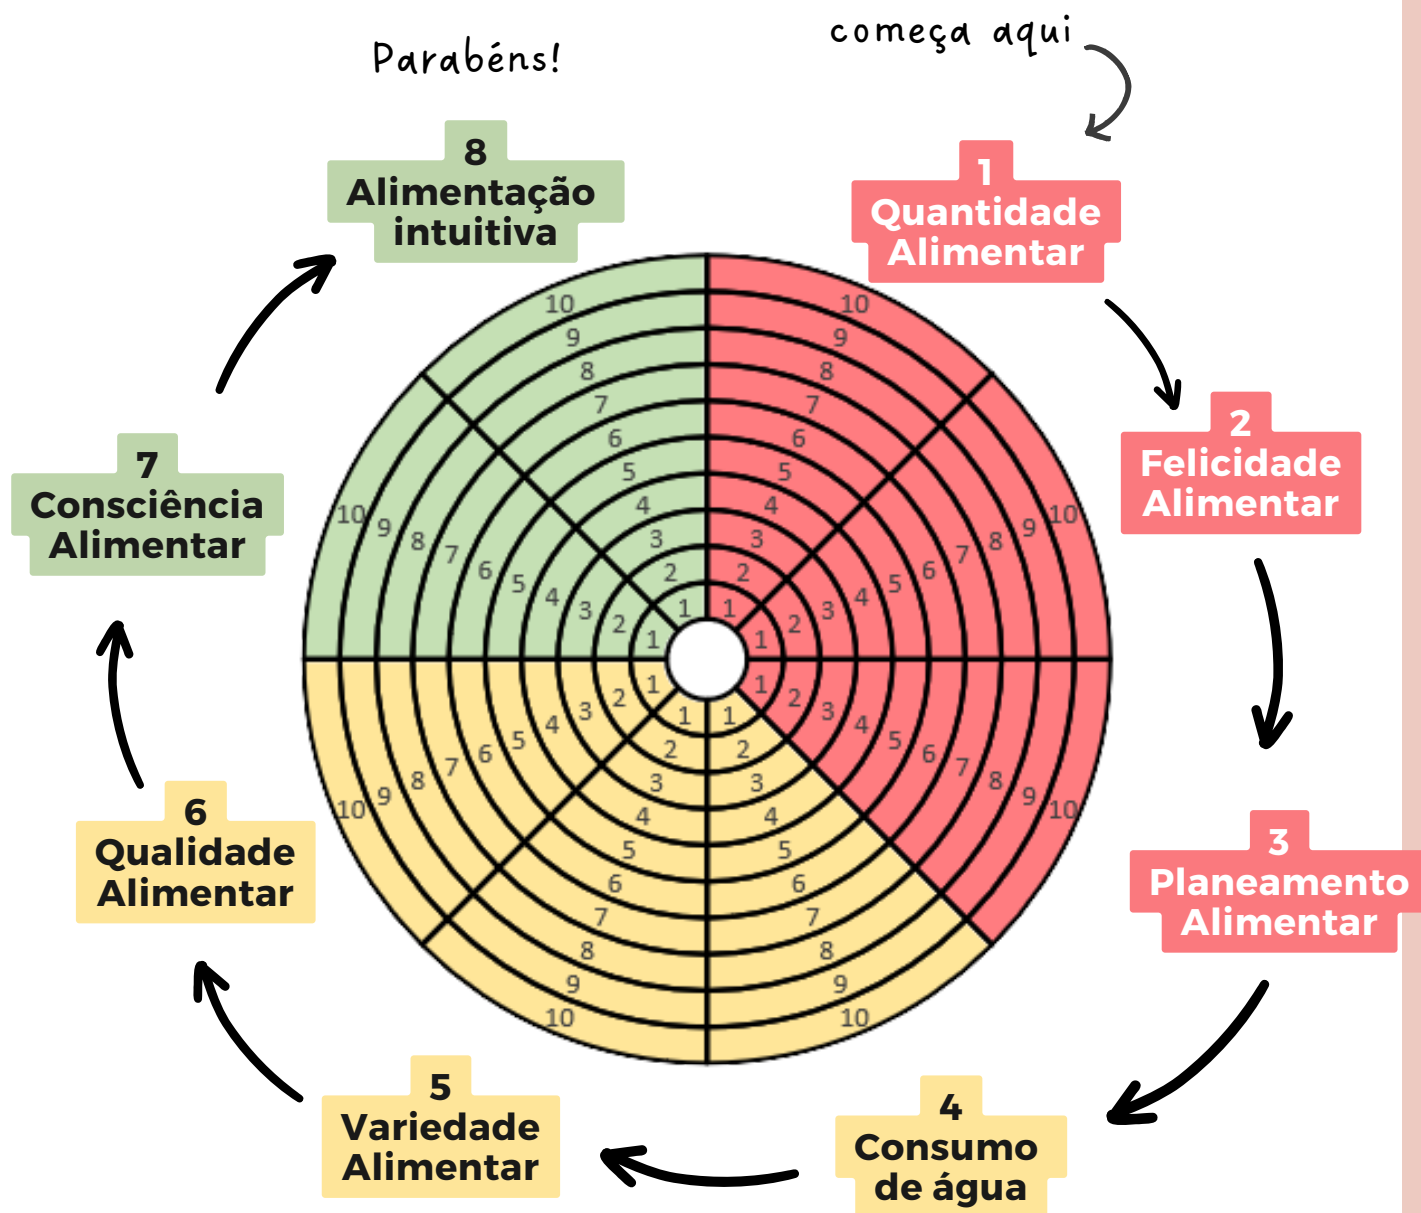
Parabéns!

começa aqui

8
Alimentação intuitiva

1
Quantidade Alimentar

2
Felicidade Alimentar

3
Planeamento Alimentar

4
Consumo de água

5
Variedade Alimentar

6
Qualidade Alimentar

7
Consciência Alimentar

10 9 8 7 6 5 4 3 2 1
10 9 8 7 6 5 4 3 2 1
10 9 8 7 6 5 4 3 2 1
10 9 8 7 6 5 4 3 2 1
1 2 3 4 5 6 7 8 9 10
1 2 3 4 5 6 7 8 9 10
1 2 3 4 5 6 7 8 9 10
1 2 3 4 5 6 7 8 9 10